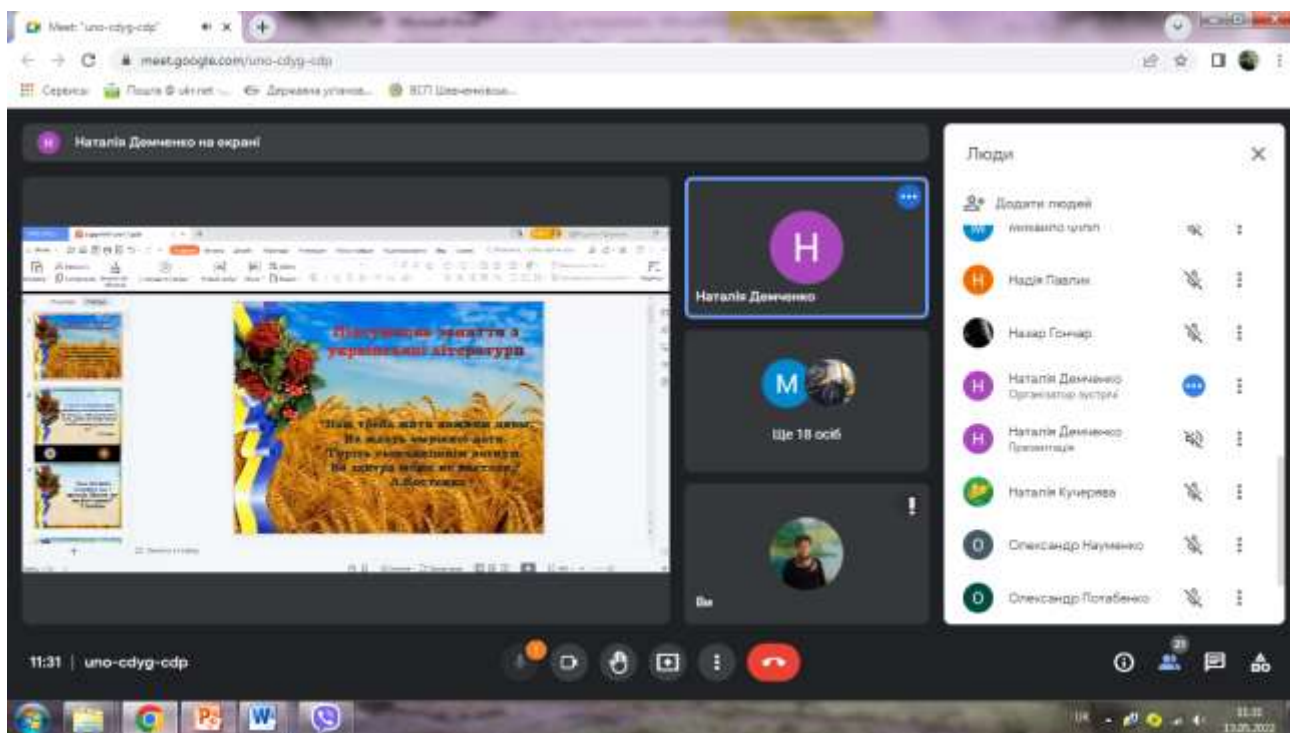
Meet: "uno-cdyg-cdp"

meet.google.com/uno-cdyg-cdp

Сервіси Пошта @ ukr.net Державна установа... ВСП Шевченківсько...

Наталія Демченко на екрані

Підсумкове заняття з української літератури

Нам треба жити вищими днями,
Не ждать чийогось дати.
Турботь нащадками нашими,
Не здатра нічого не шкодуючи.
В.Костенко

Наталія Демченко

Ще 18 осіб

Ви

Люди

Додати людей

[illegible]

Надія Павлик

Назар Гончар

Наталія Демченко
Організатор зустрічі

Наталія Демченко
Презентація

Наталія Кучерява

Олександр Науменко

Олександр Потабенко

11:31 | uno-cdyg-cdp

21

11:31
13.05.2022